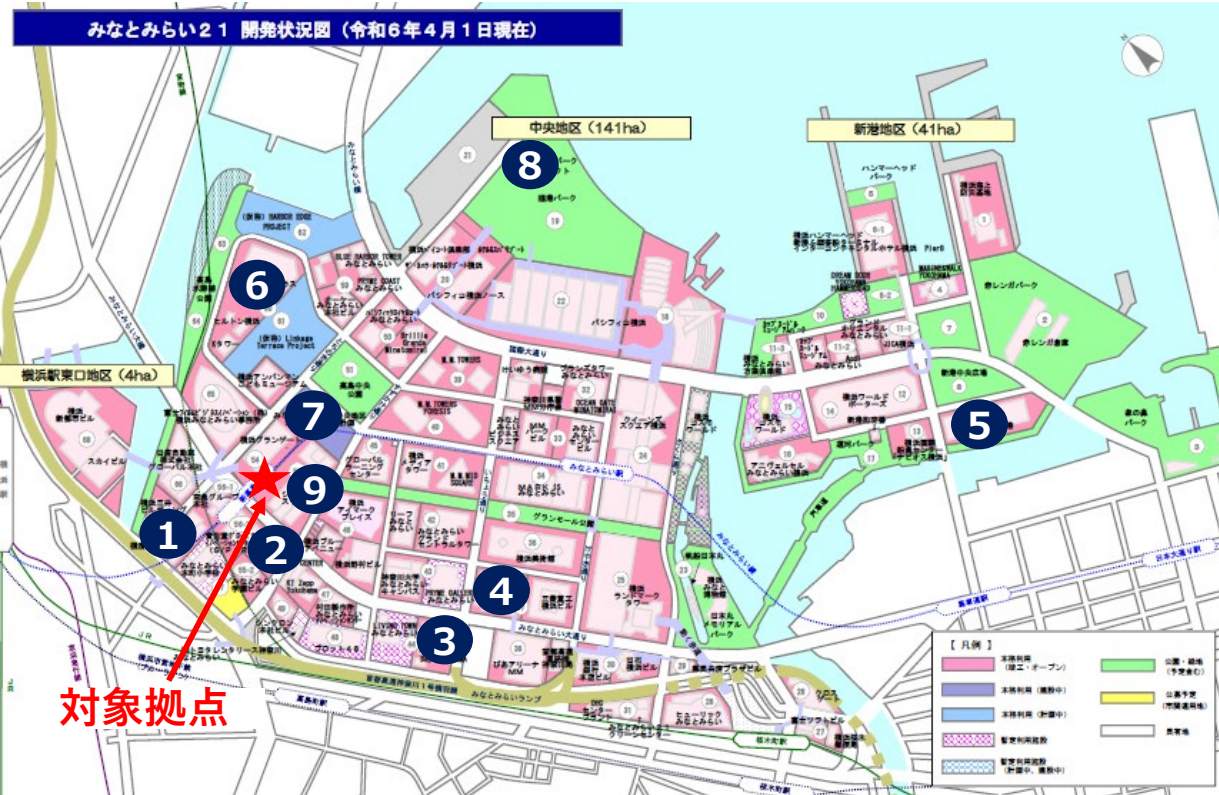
みなとみらい２１ 開発状況図（令和６年４月１日現在）

中央地区（141ha）

新港地区（41ha）

横浜駅東口地区（4ha）

8

6

7

9

1

2

3

4

5

臨港パーク

ハンマーヘッドパーク

赤レンガパーク

パシフィコ横浜

パシフィコ横浜ノース

ヒルトン横浜

国際大通り

グランモール公園

みなとみらい駅

みなとみらい大通り

横浜ワールドポーターズ

赤レンガ倉庫

横浜ランドマークタワー

日本丸メモリアルパーク

新港中央広場

象の鼻パーク

高島中央公園

スカイビル

ぴあアリーナMM

KT Zepp Yokohama

みなとみらいランプ

首都高速神奈川1号横羽線

JR

対象拠点

［ 凡 例 ］

本格利用（竣工・オープン）

本格利用（建設中）

本格利用（計画中）

暫定利用施設

暫定利用施設（計画中、建設中）

公園・緑地（予定含む）

公共予定（市関連用地）

道路等